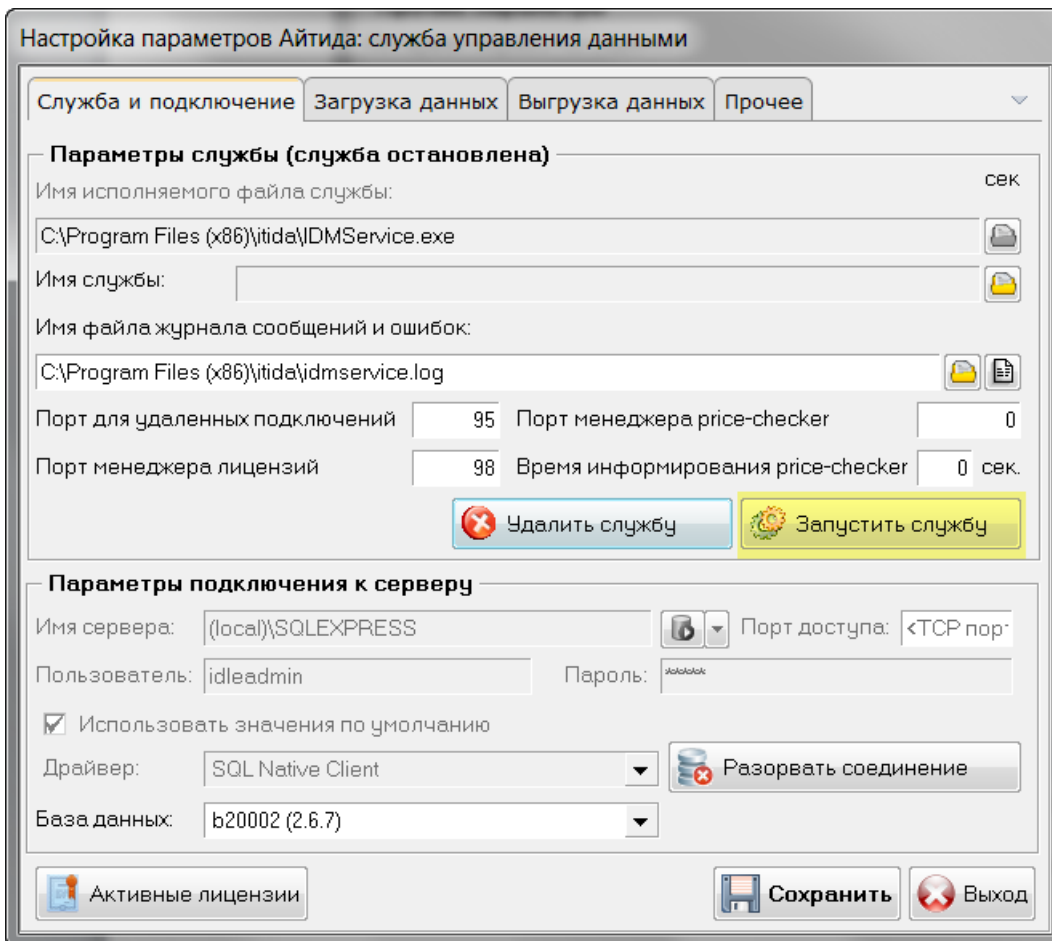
Настройка параметров Айтида: служба управления данными

Служба и подключение | Загрузка данных | Выгрузка данных | Прочее

Параметры службы (служба остановлена)

Имя исполняемого файла службы:

сек

C:\Program Files (x86)\itida\IDMService.exe

Имя службы:

Имя файла журнала сообщений и ошибок:

C:\Program Files (x86)\itida\idmservice.log

Порт для удаленных подключений 95

Порт менеджера price-checker 0

Порт менеджера лицензий 98

Время информирования price-checker 0 сек.

Удалить службу

Запустить службу

Параметры подключения к серверу

Имя сервера: (local)\SQLEXPRESS

Порт доступа: <TCP пор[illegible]

Пользователь: idleadmin

Пароль: *****

Использовать значения по умолчанию

Драйвер: SQL Native Client

Разорвать соединение

База данных: b20002 (2.6.7)

Активные лицензии

Сохранить

Выход